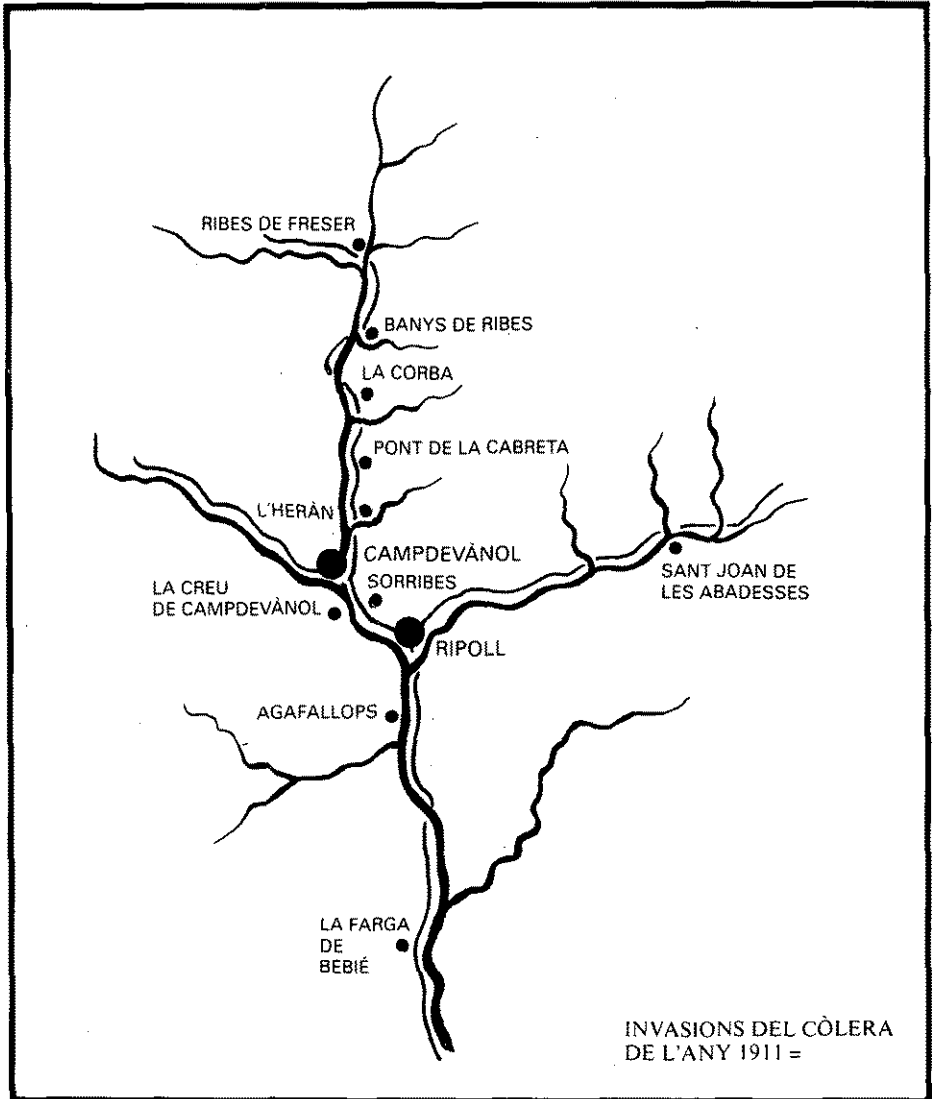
RIBES DE FRESER
BANYS DE RIBES
LA CORBA
PONT DE LA CABRETA
L'HERÀN
CAMPDEVÀNOL
SORRIBES
LA CREU DE CAMPDEVÀNOL
RIPOLL
SANT JOAN DE LES ABADESSES
AGAFALLOPS
LA FARGA DE BEBIÉ

INVASIONS DEL CÒLERA DE L'ANY 1911 =